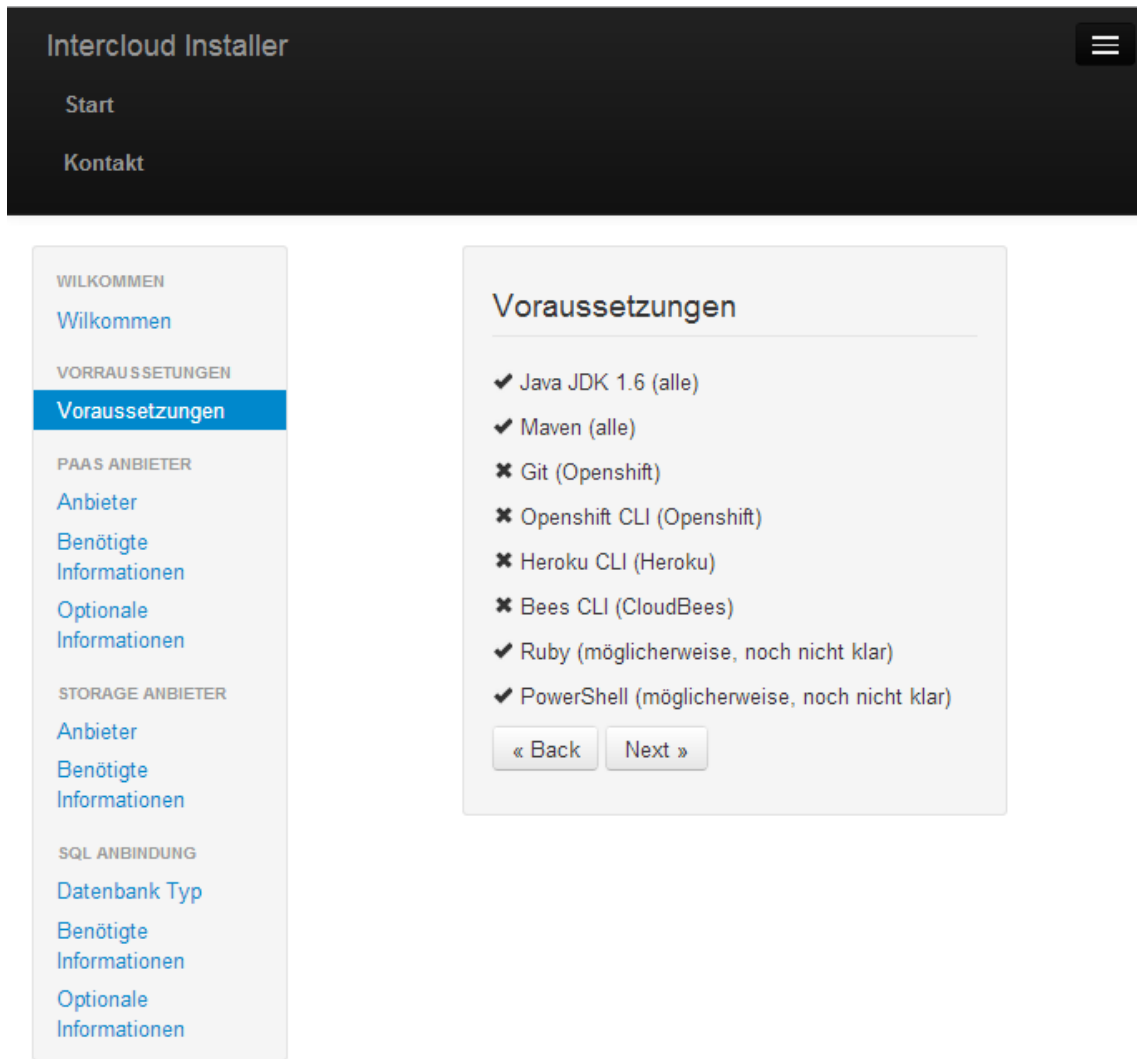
Intercloud Installer

Start

Kontakt

WILKOMMEN

Wilkommen

VORRAUSSETUNGEN

Voraussetzungen

PAAS ANBIETER

Anbieter

Benötigte Informationen

Optionale Informationen

STORAGE ANBIETER

Anbieter

Benötigte Informationen

SQL ANBINDUNG

Datenbank Typ

Benötigte Informationen

Optionale Informationen

Voraussetzungen

✔ Java JDK 1.6 (alle)

✔ Maven (alle)

✖ Git (Openshift)

✖ Openshift CLI (Openshift)

✖ Heroku CLI (Heroku)

✖ Bees CLI (CloudBees)

✔ Ruby (möglicherweise, noch nicht klar)

✔ PowerShell (möglicherweise, noch nicht klar)

« Back

Next »